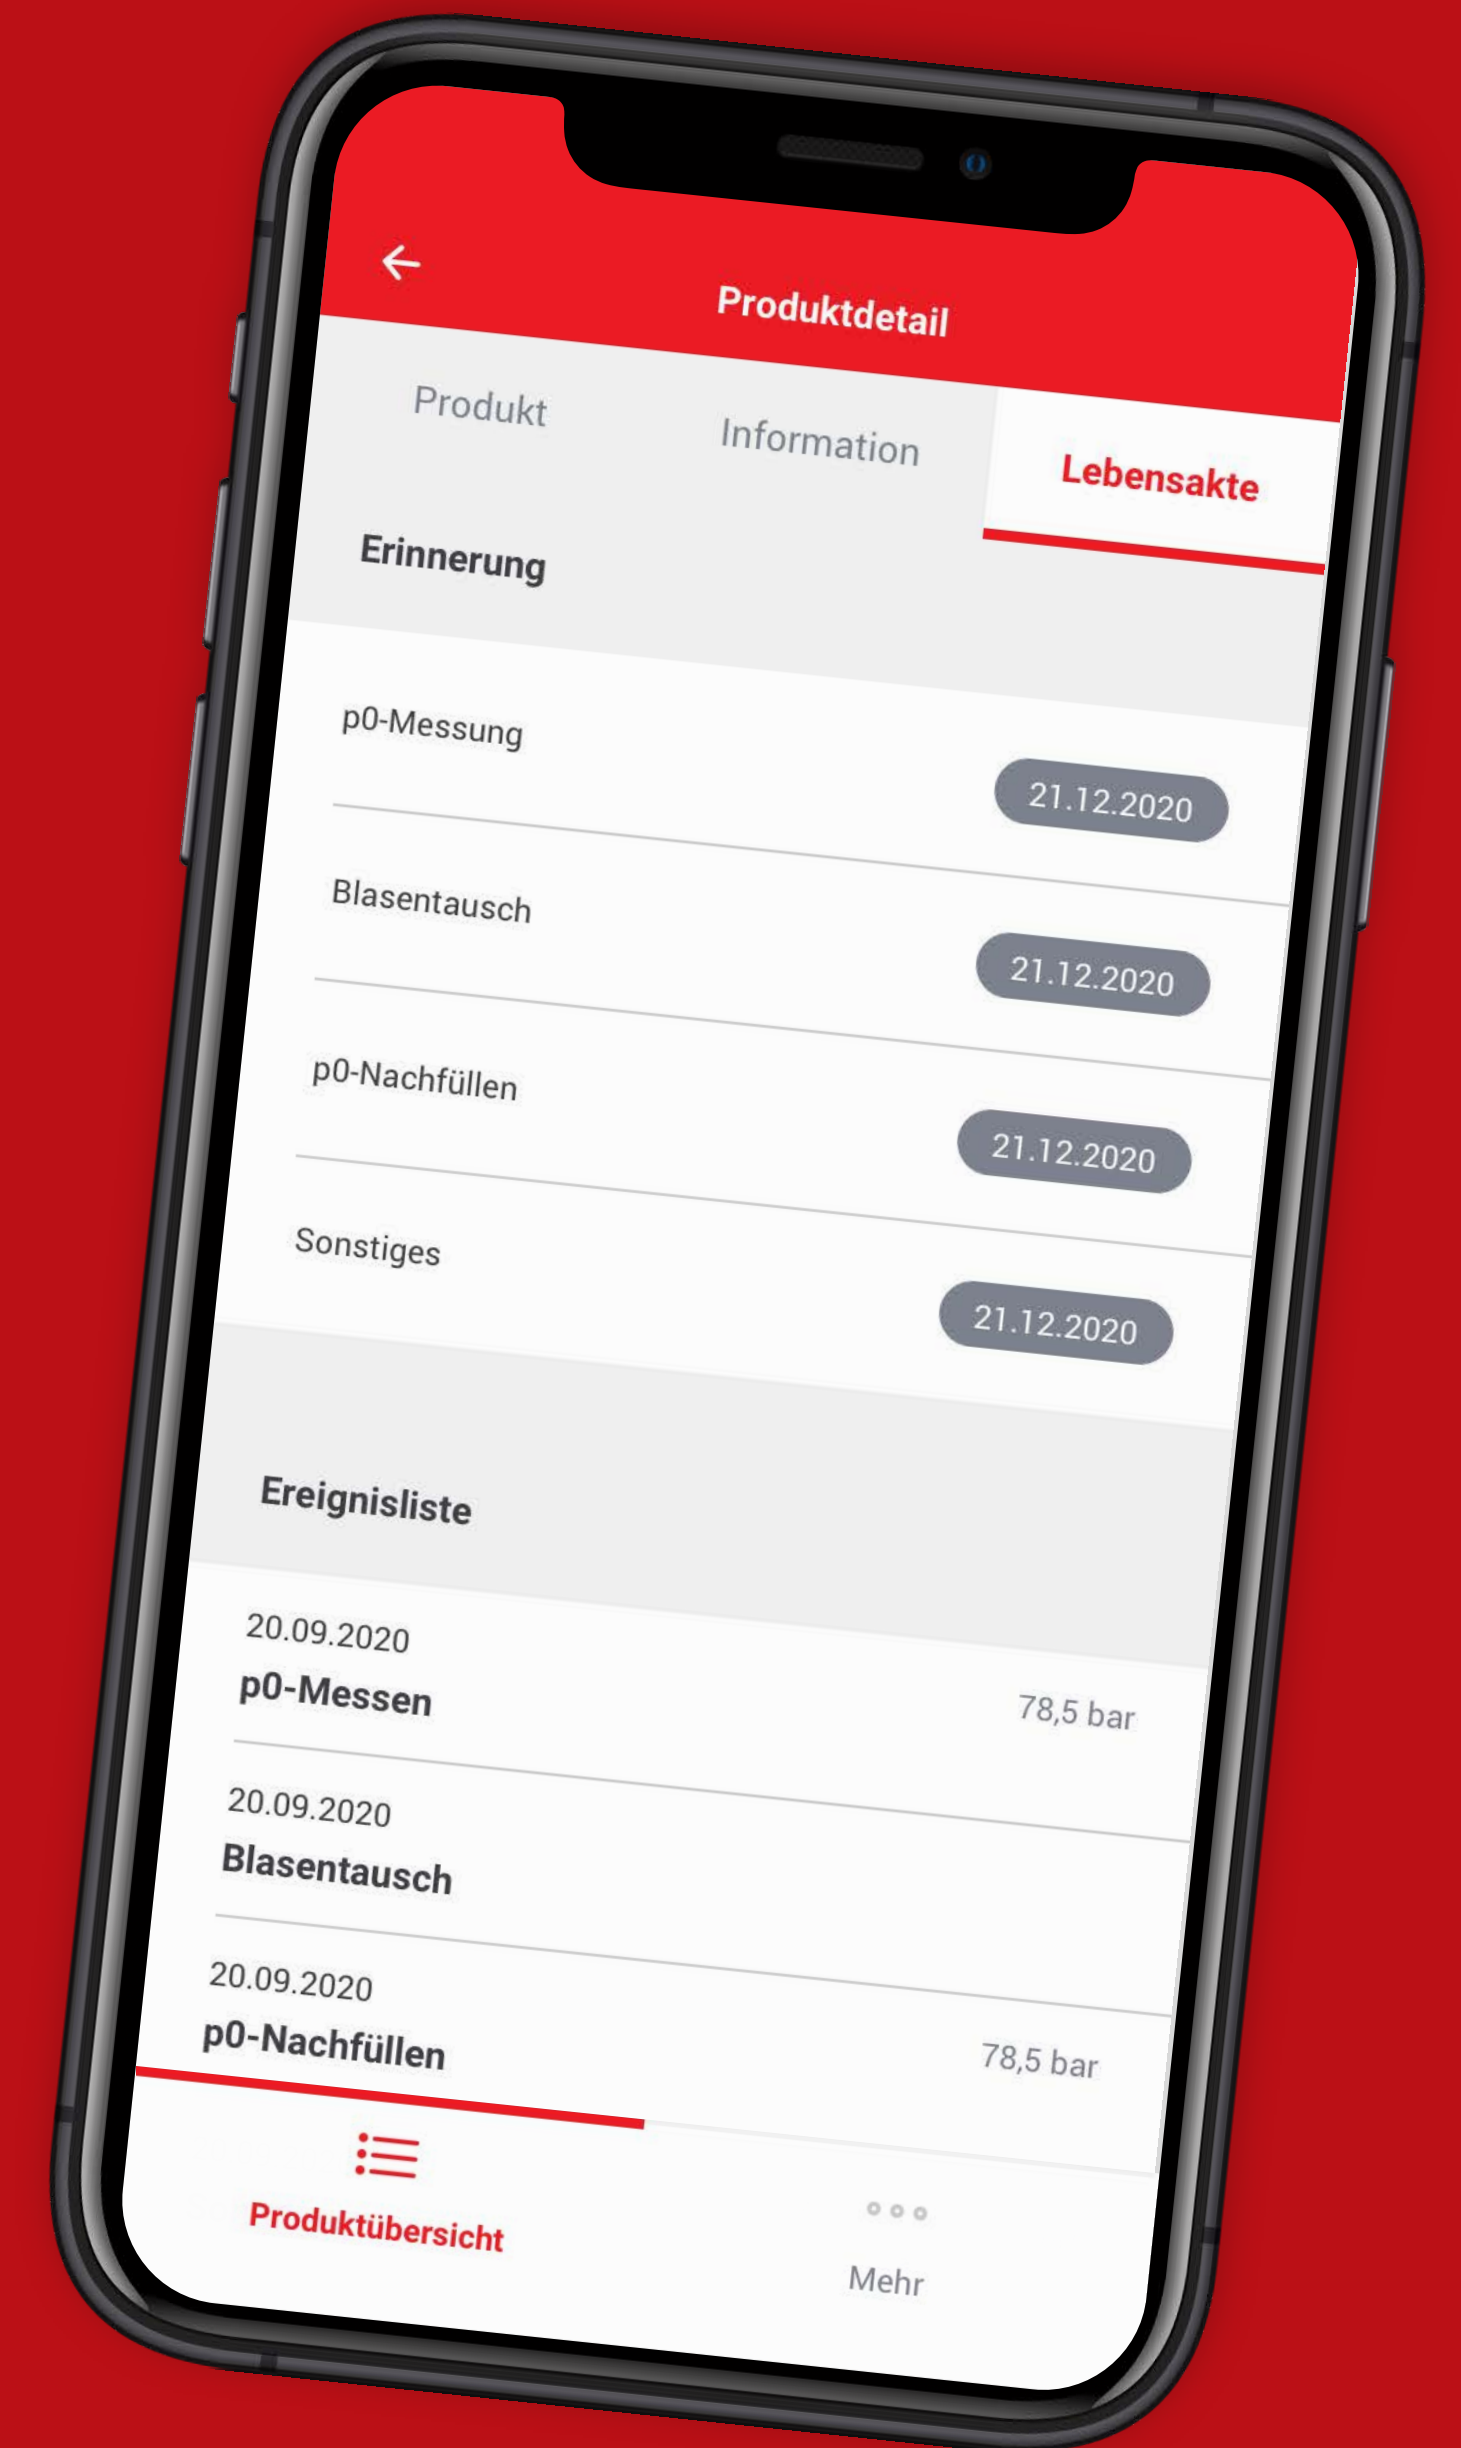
Produktdetail

Produkt
Information
Lebensakte

Erinnerung

p0-Messung
21.12.2020

Blasentausch
21.12.2020

p0-Nachfüllen
21.12.2020

Sonstiges
21.12.2020

Ereignisliste

20.09.2020
p0-Messen
78,5 bar

20.09.2020
Blasentausch

20.09.2020
p0-Nachfüllen
78,5 bar

Produktübersicht
Mehr